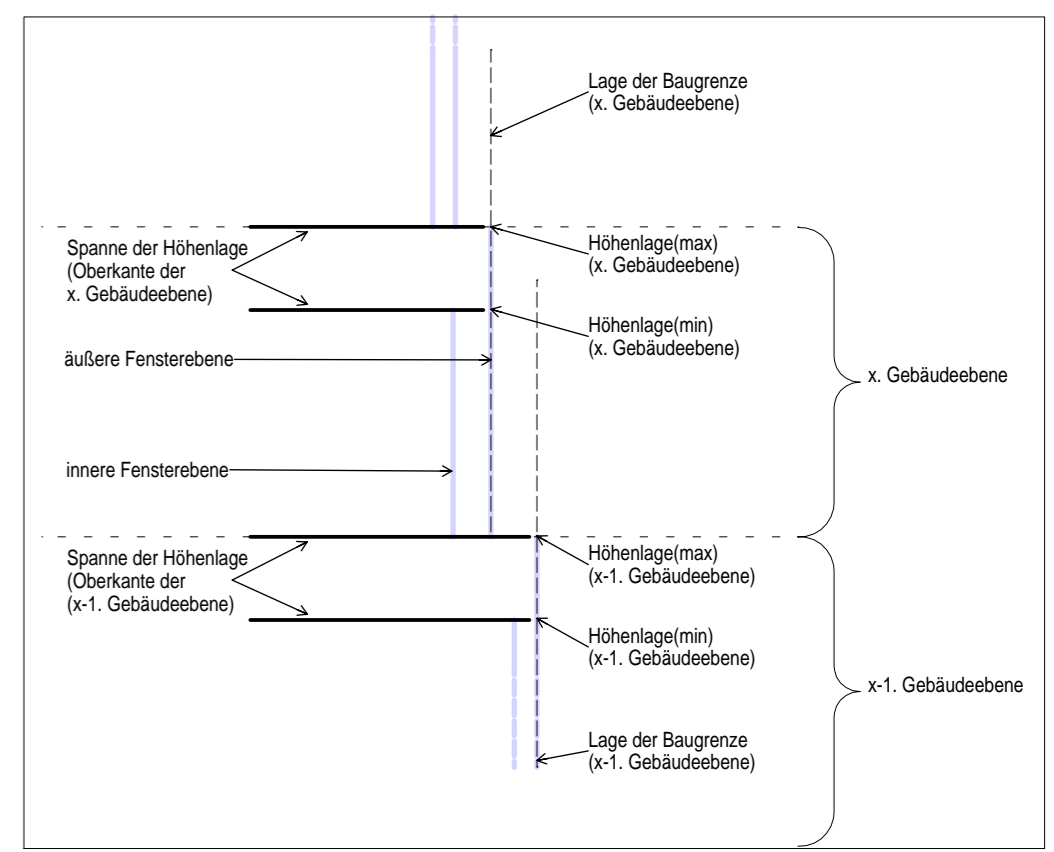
Lage der Baugrenze
(x. Gebäudeebene)

Spanne der Höhenlage
(Oberkante der
x. Gebäudeebene)

Höhenlage(max)
(x. Gebäudeebene)

Höhenlage(min)
(x. Gebäudeebene)

äußere Fensterebene

x. Gebäudeebene

innere Fensterebene

Spanne der Höhenlage
(Oberkante der
(x-1. Gebäudeebene)

Höhenlage(max)
(x-1. Gebäudeebene)

Höhenlage(min)
(x-1. Gebäudeebene)

x-1. Gebäudeebene

Lage der Baugrenze
(x-1. Gebäudeebene)